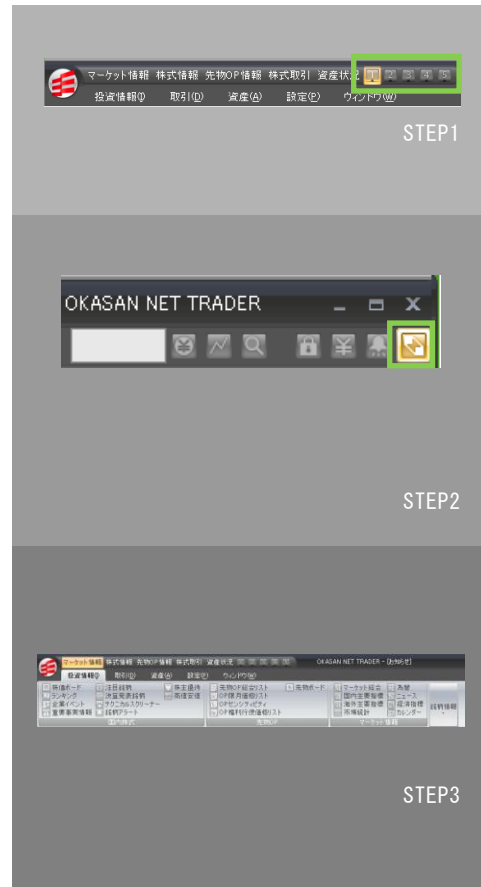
マーケット情報 株式情報 先物OP情報 株式取引 資産状況
投資情報(I) 取引(D) 資産(A) 設定(P) ウィンドウ(W)

STEP1

OKASAN NET TRADER

STEP2

マーケット情報 株式情報 先物OP情報 株式取引 資産状況 OKASAN NET TRADER - [初期化]
投資情報(I) 取引(D) 資産(A) 設定(P) ウィンドウ(W)
市場ボード 注目銘柄 株主優待 ランキング 決算発表銘柄 高値安値 企業イベント テクニカルスクリーナー 重要事業情報 銘柄アラート 国内株式
先物OP総合リスト 先物ボード OP限月価格リスト OPセンシティビティ OP権利行使価格リスト 先物OP
マーケット総合 為替 国内主要指標 ニュース 海外主要指標 経済指標 市場統計 カレンダー マーケット情報
銘柄情報

STEP3